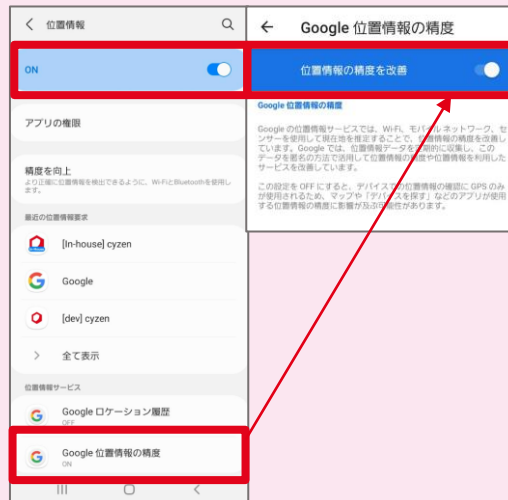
< 位置情報

ON

アプリの権限

精度を向上
より正確に位置情報を検出できるように、Wi-FiとBluetoothを使用します。

最近の位置情報要求

[In-house] cyzen

Google

[dev] cyzen

> 全て表示

位置情報サービス

Google ロケーション履歴
OFF

Google 位置情報の精度
ON

← Google 位置情報の精度

位置情報の精度を改善

Google 位置情報の精度

Google の位置情報サービスでは、Wi-Fi、モバイル ネットワーク、センサーを使用して現在地を推定することで、位置情報の精度を改善しています。Google では、位置情報データを定期的に収集し、このデータを匿名の方法で活用して位置情報の精度や位置情報を利用したサービスを改善しています。

この設定を OFF にすると、デバイスでの位置情報の確認に GPS のみが使用されるため、マップや「デバイスを探す」などのアプリが使用する位置情報の精度に影響が及ぶ可能性があります。